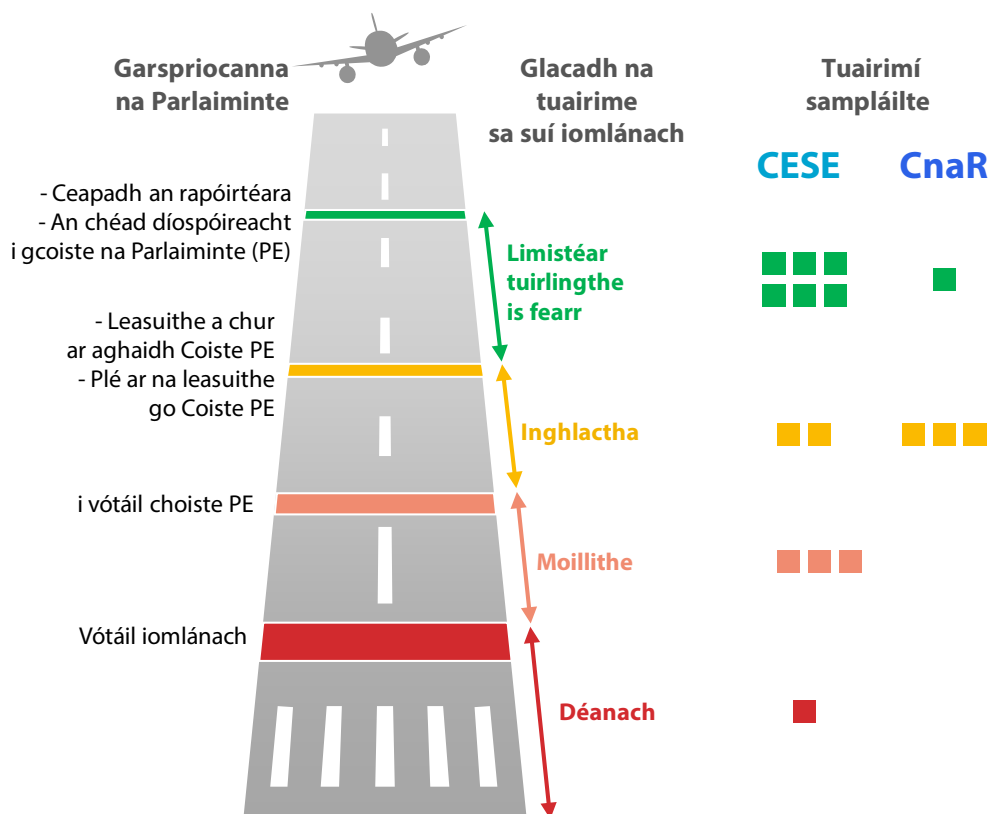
Garspriocanna na Parlaiminte

Glacadh na tuairime sa suí iomlánach

Tuairimí sampláilte

CESE

CnaR

- Ceapadh an rapóirtéara
- An chéad díospóireacht i gcoiste na Parlaiminte (PE)

Limistéar tuirlingthe is fearr

- Leasuithe a chur ar aghaidh Coiste PE
- Plé ar na leasuithe go Coiste PE

Inghlactha

i vótáil choiste PE

Moillithe

Vótáil iomlánach

Déanach